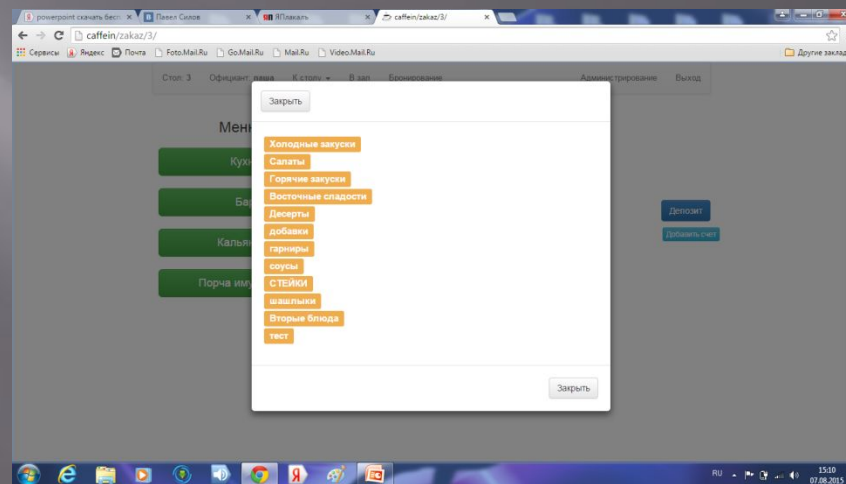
powerpoint скачать бесп ×
Павел Солов ×
ЯПлакалъ ×
caffein/zakaz/3/ ×

caffein/zakaz/3/

Сервисы Яндекс Почта Foto.Mail.Ru Go.Mail.Ru Mail.Ru Video.Mail.Ru
Другие заклад

Стол: 3 Официант: паша К столу В зал Бронирование Администрирование Выход

Мен
Кух
Ба
Кальян
Порча иму

Депозит
Добавить счет

Закрыть

Холодные закуски
Салаты
Горячие закуски
Восточные сладости
Десерты
добавки
гарниры
соусы
СТЕЙКИ
шашлыки
Вторые блюда
тест

Закрыть

RU 15:10 07.08.2015